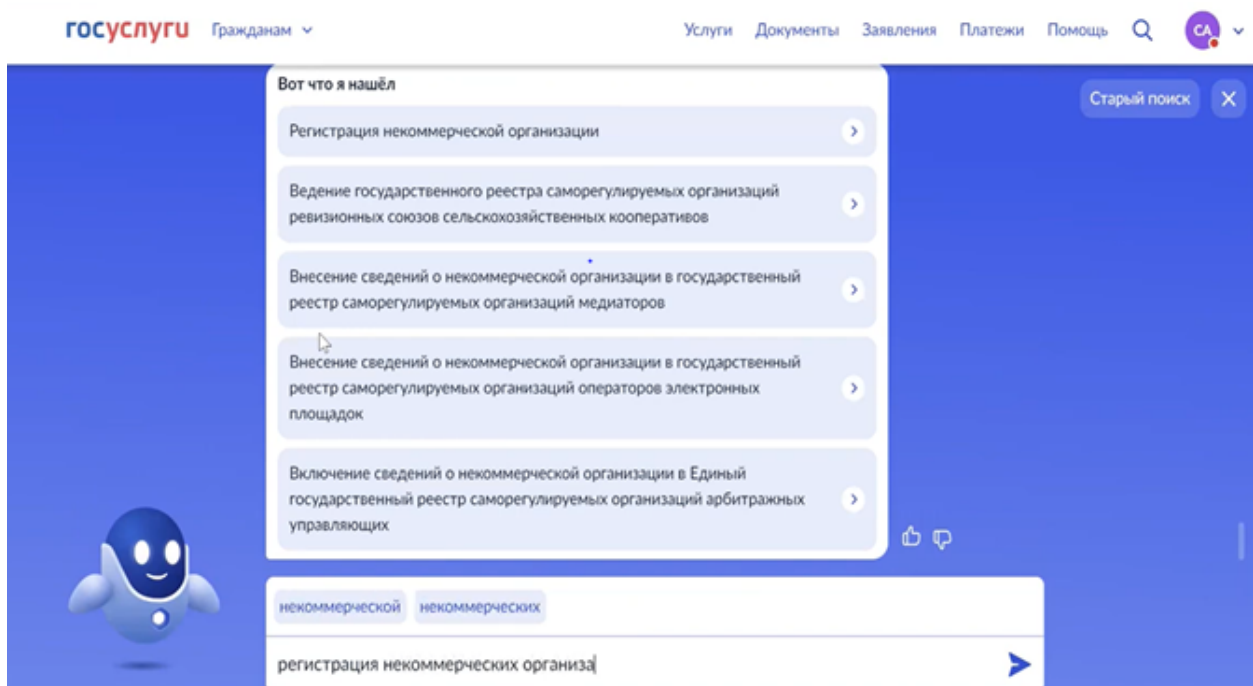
госуслуги Гражданам

Услуги Документы Заявления Платежи Помощь

СА

Старый поиск

Вот что я нашёл

Регистрация некоммерческой организации

Ведение государственного реестра саморегулируемых организаций ревизионных союзов сельскохозяйственных кооперативов

Внесение сведений о некоммерческой организации в государственный реестр саморегулируемых организаций медиаторов

Внесение сведений о некоммерческой организации в государственный реестр саморегулируемых организаций операторов электронных площадок

Включение сведений о некоммерческой организации в Единый государственный реестр саморегулируемых организаций арбитражных управляющих

некоммерческой некоммерческих

регистрация некоммерческих организа